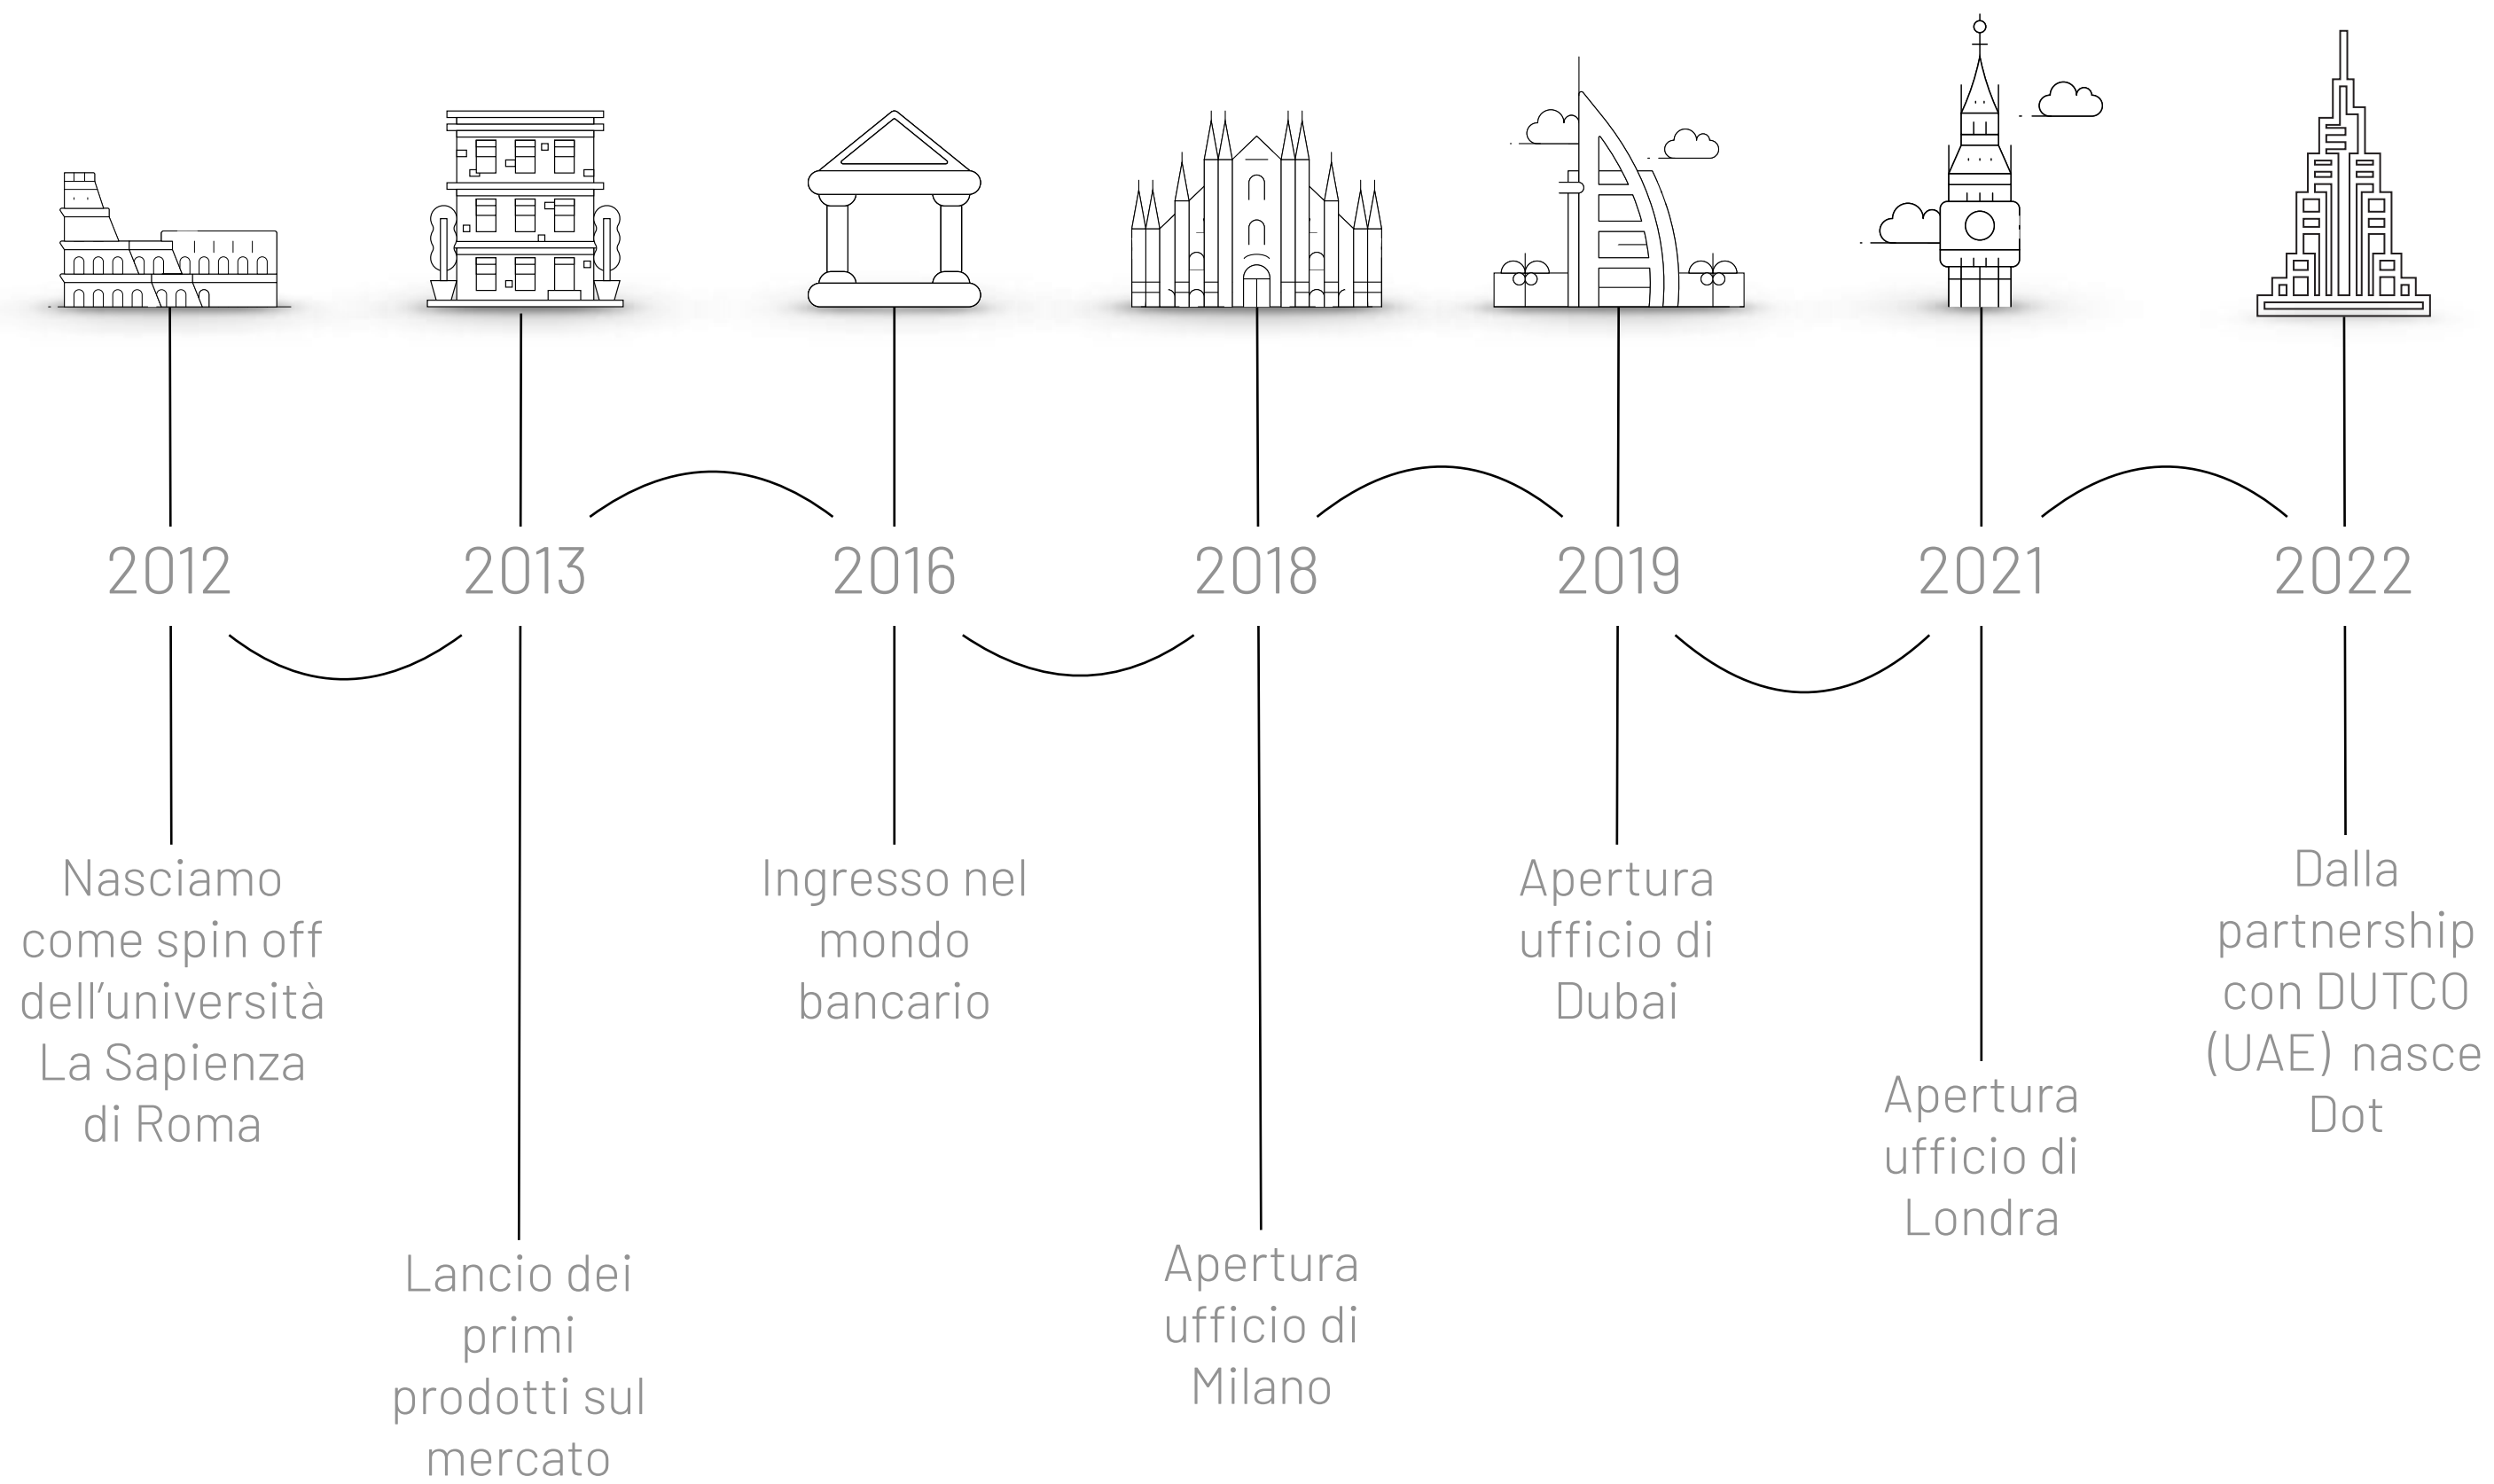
2012

Nasciamo come spin off dell’università La Sapienza di Roma

2013

Lancio dei primi prodotti sul mercato

2016

Ingresso nel mondo bancario

2018

Apertura ufficio di Milano

2019

Apertura ufficio di Dubai

2021

Apertura ufficio di Londra

2022

Dalla partnership con DUTCO (UAE) nasce Dot